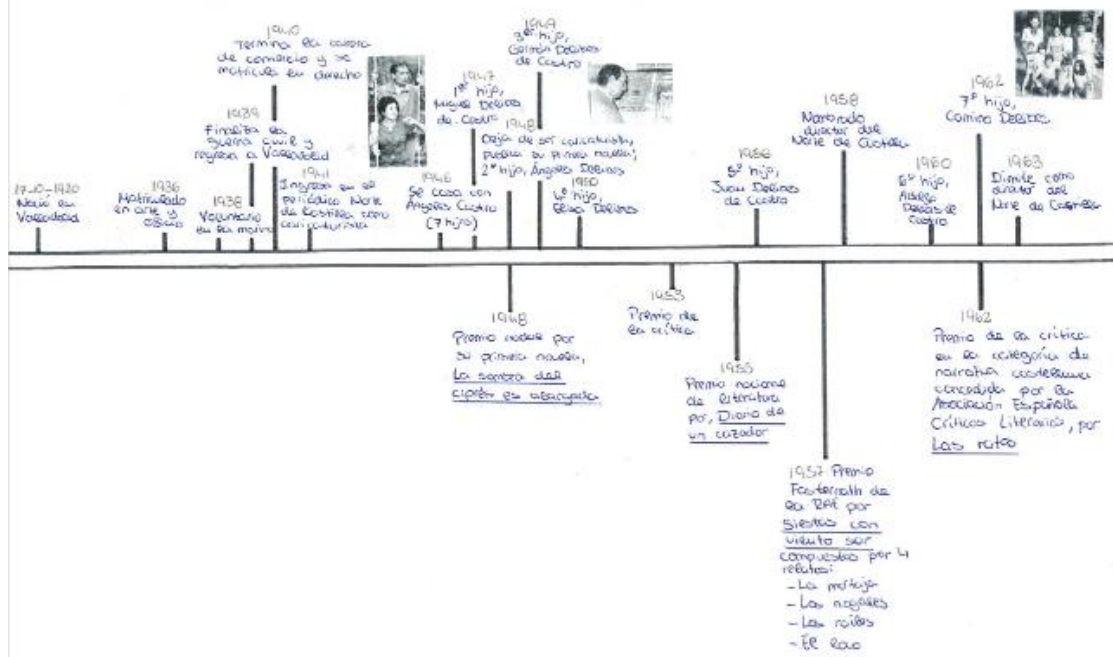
17-10-1920
Nació en Valladolid

1936
Matriculado en arte y oficio

1938
Voluntario en la marina

1939
Finaliza la guerra civil y regresa a Valladolid

1940
Termina la carrera de comercio y se matricula en derecho

1941
Ingresa en el periódico Norte de Castilla como caricaturista

1946
Se casa con Ángeles Castro (7 hijos)

1947
1er hijo, Miguel Delibes de Castro

1948
Deja de ser caricaturista, publica su primera novela; 2º hijo, Ángeles Delibes

1949
3er hijo, Germán Delibes de Castro

1950
4º hijo, Elisa Delibes

1956
5º hijo, Juan Delibes de Castro

1958
Nombrado director del Norte de Castilla

1960
6º hijo, Adolfo Delibes de Castro

1962
7º hijo, Camino Delibes

1963
Dimite como director del Norte de Castilla

1948
Premio nadal por su primera novela, La sombra del ciprés es alargada

1953
Premio de la crítica

1955
Premio nacional de literatura por, Diario de un cazador

1957 Premio Fastenrath de la RAE por Siestas con viento sur compuesta por 4 relatos:
- La mortaja
- Los nogales
- Las ratas
- El Loco

1962
Premio de la crítica en la categoría de narrativa castellana concedida por la Asociación Española Críticos Literarios, por Las ratas